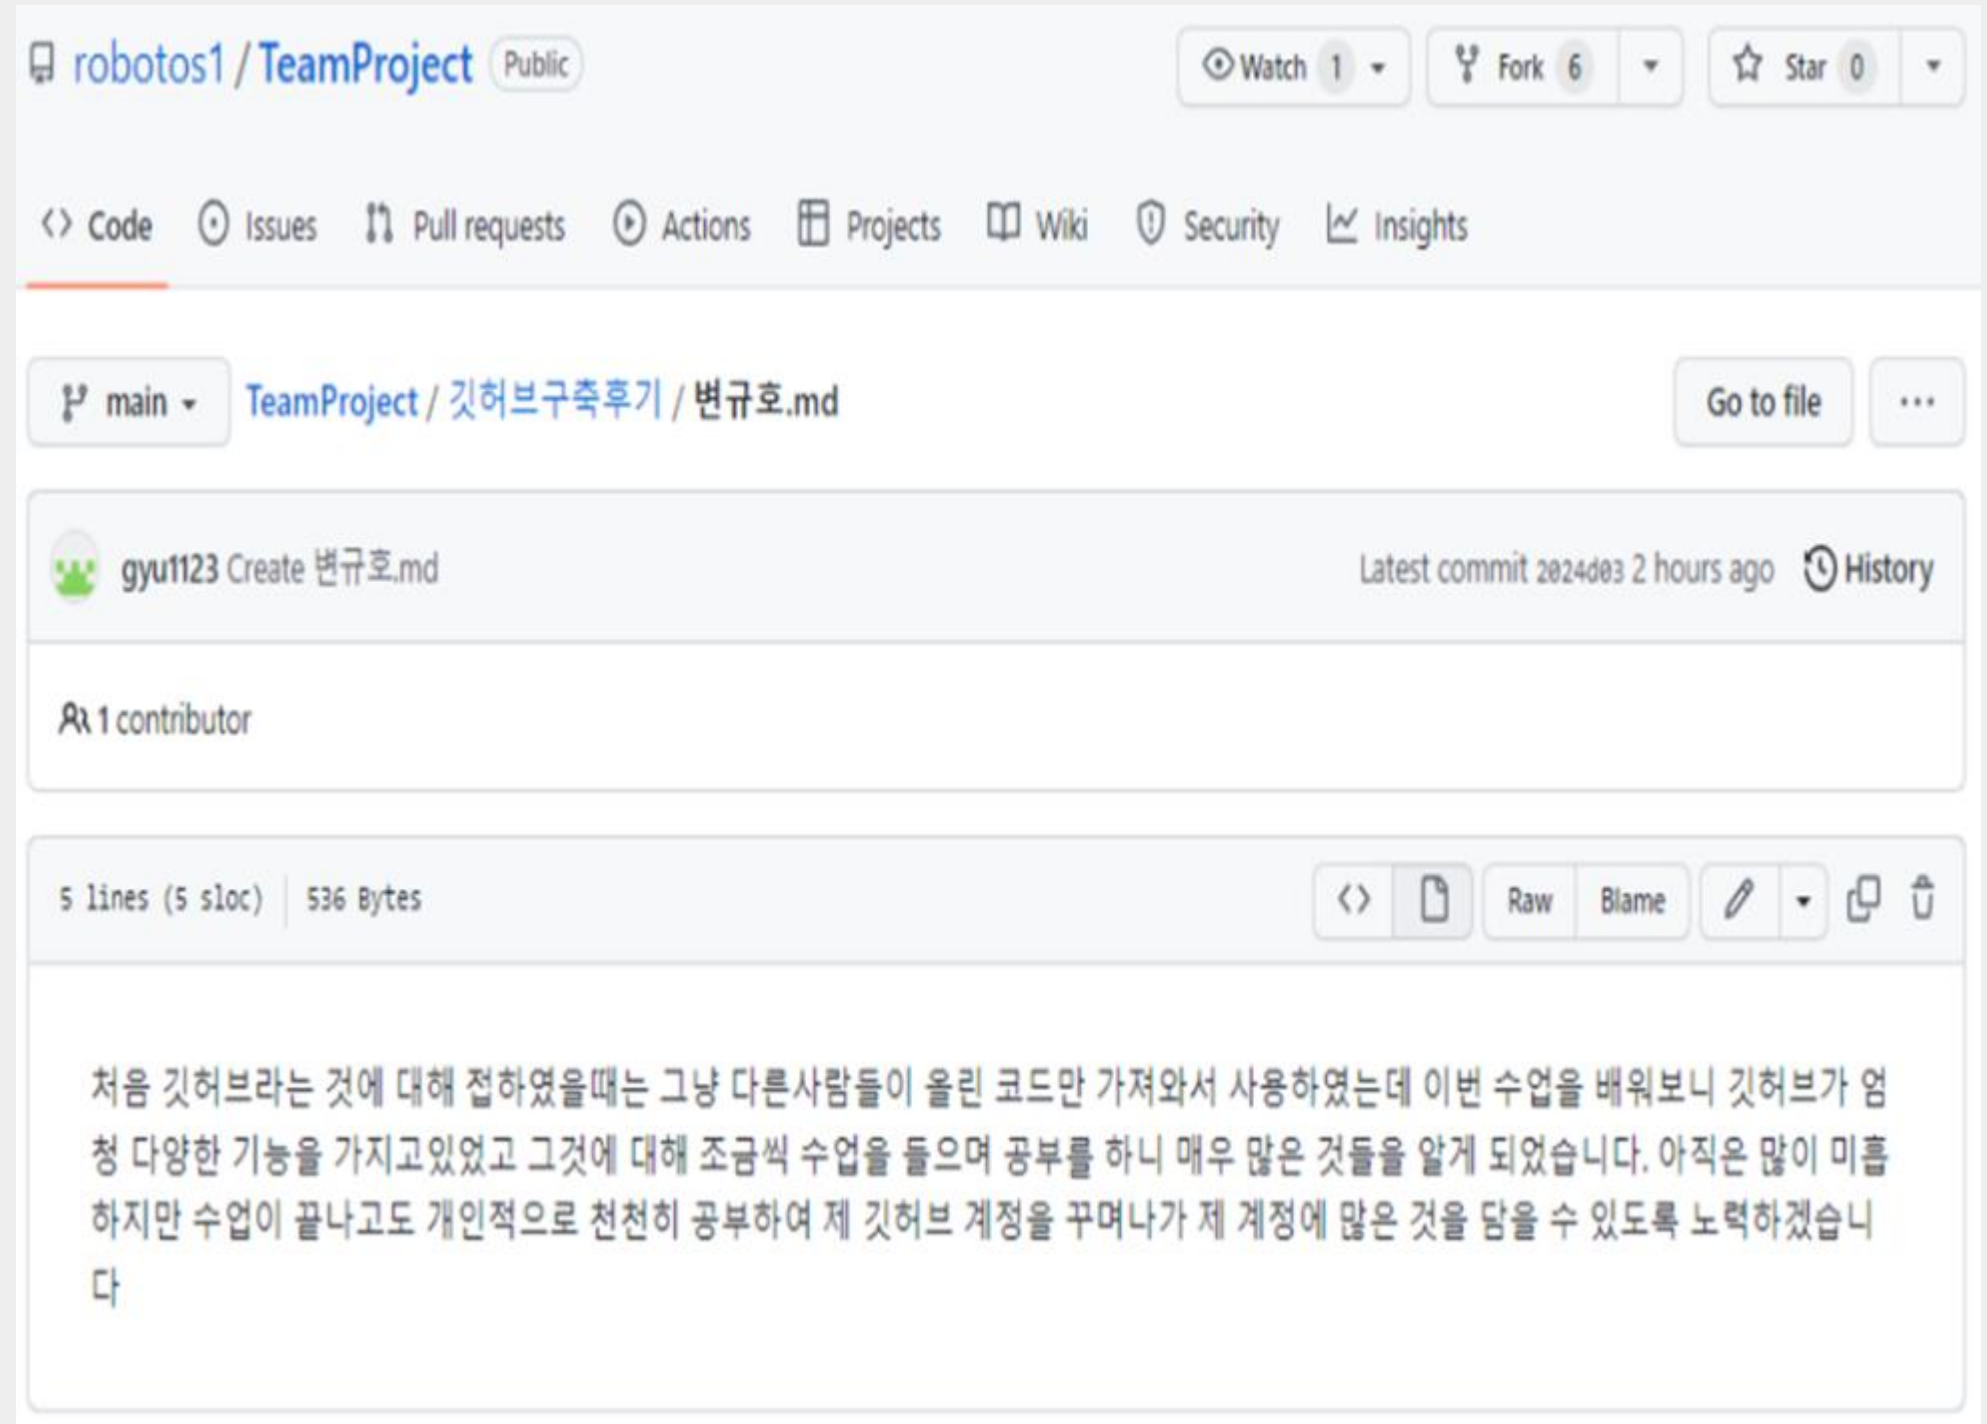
robotos1 / TeamProject Public

Watch 1 Fork 6 Star 0

Code Issues Pull requests Actions Projects Wiki Security Insights

main TeamProject / 깃허브구축후기 / 변규호.md

Go to file ...

gyu1123 Create 변규호.md

Latest commit 2024d03 2 hours ago History

1 contributor

5 lines (5 sloc) 536 Bytes

Raw Blame

처음 깃허브라는 것에 대해 접하였을때는 그냥 다른사람들이 올린 코드만 가져와서 사용하였는데 이번 수업을 배워보니 깃허브가 엄청 다양한 기능을 가지고있었고 그것에 대해 조금씩 수업을 들으며 공부를 하니 매우 많은 것들을 알게 되었습니다. 아직은 많이 미흡하지만 수업이 끝나고도 개인적으로 천천히 공부하여 제 깃허브 계정을 꾸며나가 제 계정에 많은 것을 담을 수 있도록 노력하겠습니다